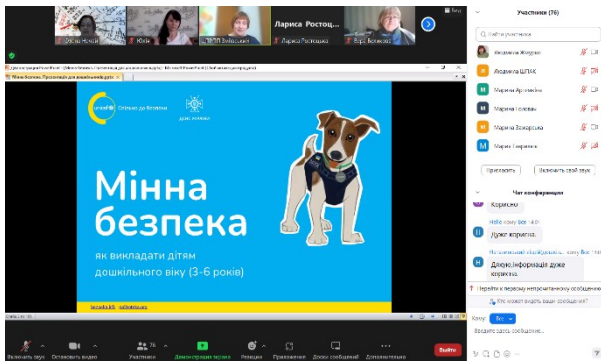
Олена Ничай
Юлія
ЗКЗ Зойківський
Лариса Ростоцька
Лариса Ростоцька
Віра Бойченко
Вигляд

Учасники (76)
Найти участника
Людмила Жоцькі
Людмила ШПЖК
Марина Артемійна
Марина Головань
Марина Захарська
Марія Гаврилюк
Пригласить
Включить свой звук

Чат конференции
корисно
Hello кому Все 14:01
Дуже корисно.
Ніна кому Все
Дякую,інформація дуже корисна.
Перейти к первому непрочитанному сообщению
Кто может видеть ваши сообщения?
Кому: Все
Введите здесь сообщение...

Мінна безпека. Презентація для дошкільників (3-6 років)

unicef Спільно за безпеки
ДСНС України

Мінна безпека
як викладати дітям дошкільного віку (3-6 років)

Включить звук
Остановить видео
Участники 76
Демонстрация экрана
Реакции
Приложения
Доска сообщений
Дополнительно
Выйти